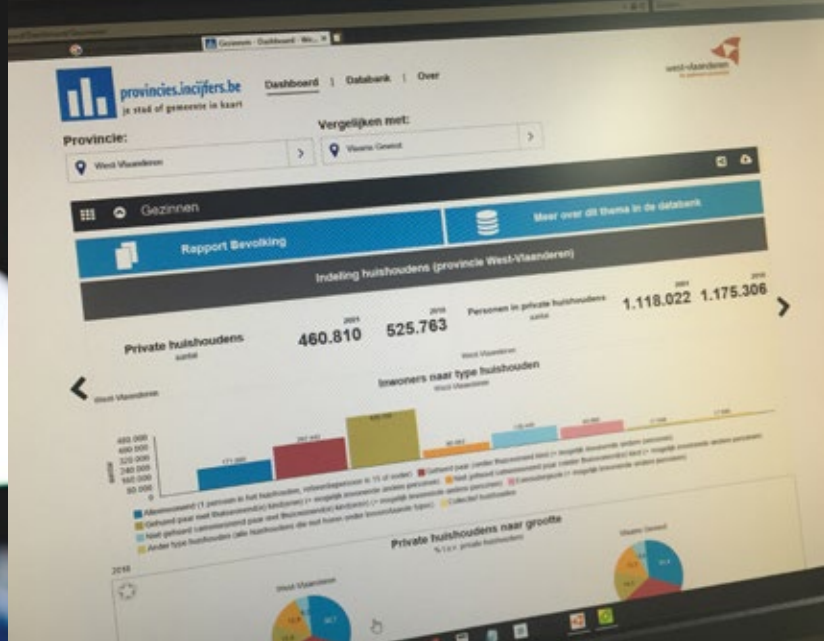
Gezinnen - Dashboard - We...

provincies.incijfers.be
je stad of gemeente in kaart

Dashboard | Databank | Over

West-Vlaanderen

Provincie:
West-Vlaanderen

Vergelijken met:
Vlaams Gewest

Gezinnen

Meer over dit thema in de databank

Rapport Bevolking

Indeling huishoudens (provincie West-Vlaanderen)

Private huishoudens
aantal

2001
460.810

2016
525.763

Personen in private huishoudens
aantal

2001
1.118.022

2016
1.175.306

West-Vlaanderen

Inwoners naar type huishouden
West-Vlaanderen

480.000
400.000
320.000
240.000
160.000
80.000
0

Alleenwonend (1 persoon in het huishouden, referentiepersoon is 15 of ouder)
Gehuwd paar (zonder thuiswonend kind (+ mogelijk inwonende andere personen)
Gehuwd paar met thuiswonend(e) kind(eren) (+ mogelijk inwonende andere personen)
Niet gehuwd samenwonend paar zonder thuiswonend kind (+ mogelijk inwonende andere personen)
Niet gehuwd samenwonend paar met thuiswonend(e) kind(eren) (+ mogelijk inwonende andere personen)
Eenoudergezin (+ mogelijk inwonende andere personen)
Ander type huishouden (alle huishoudens die niet horen onder bovenstaande types)
Collectief huishouden

Private huishoudens naar grootte
% t.o.v. private huishoudens

2016

West-Vlaanderen

Vlaams Gewest